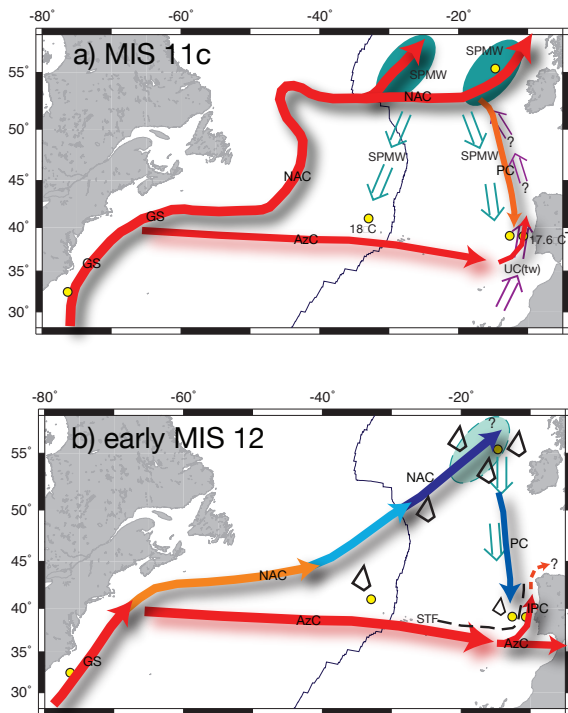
-80° -60° -40° -20°

55° 50° 45° 40° 35° 30°

a) MIS 11c

SPMW
SPMW
NAC
SPMW
SPMW
?
?
PC
NAC
GS
18°C
AzC
17.6°C
UC(tw)
GS

-80° -60° -40° -20°

55° 50° 45° 40° 35° 30°

b) early MIS 12

?
NAC
PC
NAC
?
STF
PC
AzC
AzC
GS